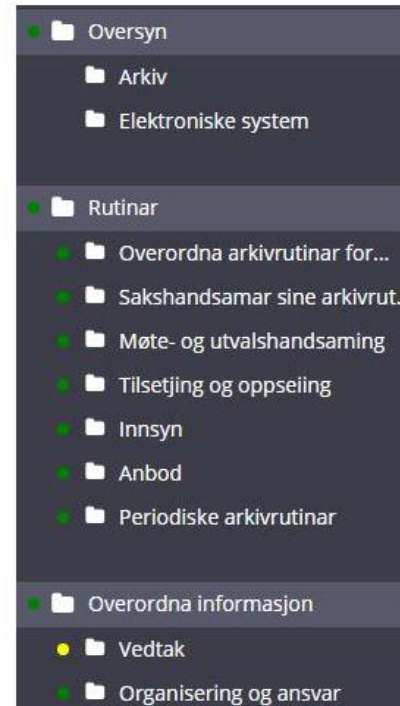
Oversyn

Arkiv

Elektroniske system

Rutinar

Overordna arkivrutinar for...

Sakshandsamar sine arkivrut...

Møte- og utvalshandsaming

Tilsetjing og oppseiing

Innsyn

Anbod

Periodiske arkivrutinar

Overordna informasjon

Vedtak

Organisering og ansvar